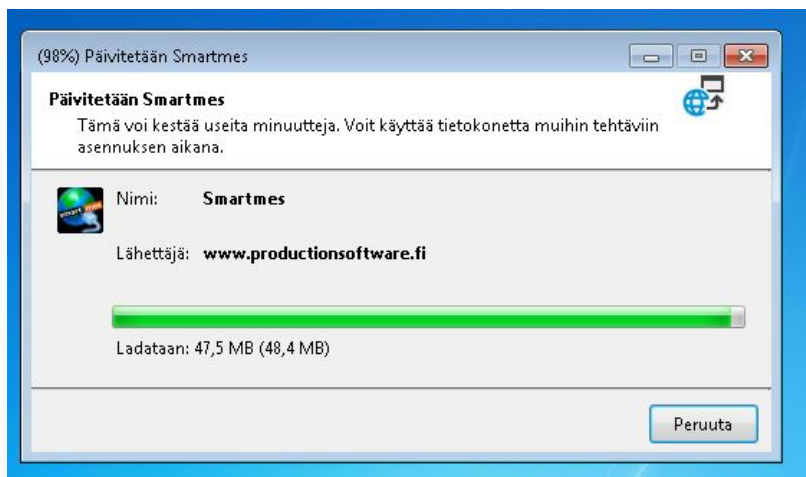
(98%) Päivitetään Smartmes

Päivitetään Smartmes

Tämä voi kestää useita minuutteja. Voit käyttää tietokonetta muihin tehtäviin asennuksen aikana.

Nimi: Smartmes

Lähettäjä: www.productionsoftware.fi

Ladataan: 47,5 MB (48,4 MB)

Peruuta